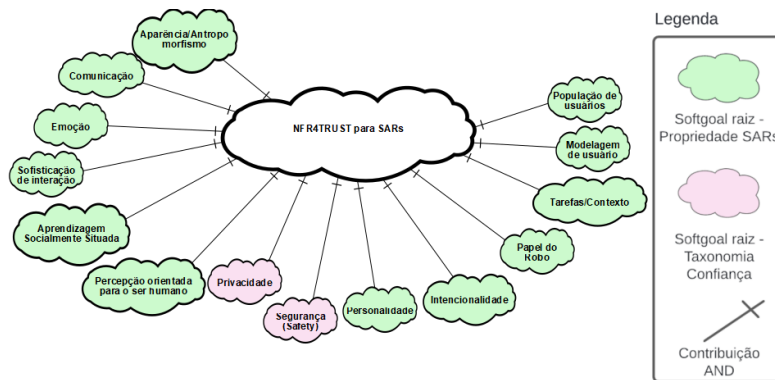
NFR4TRUST para SARs

Aparência/Antropomorfismo

Comunicação

Emoção

Sofisticação de interação

Aprendizagem Socialmente Situada

Percepção orientada para o ser humano

Privacidade

Segurança (Safety)

Personalidade

Intencionalidade

Papel do Robô

Tarefas/Contexto

Modelagem de usuário

População de usuários

Legenda

Softgoal raiz - Propriedade SARs

Softgoal raiz - Taxonomia Confiança

Contribuição AND